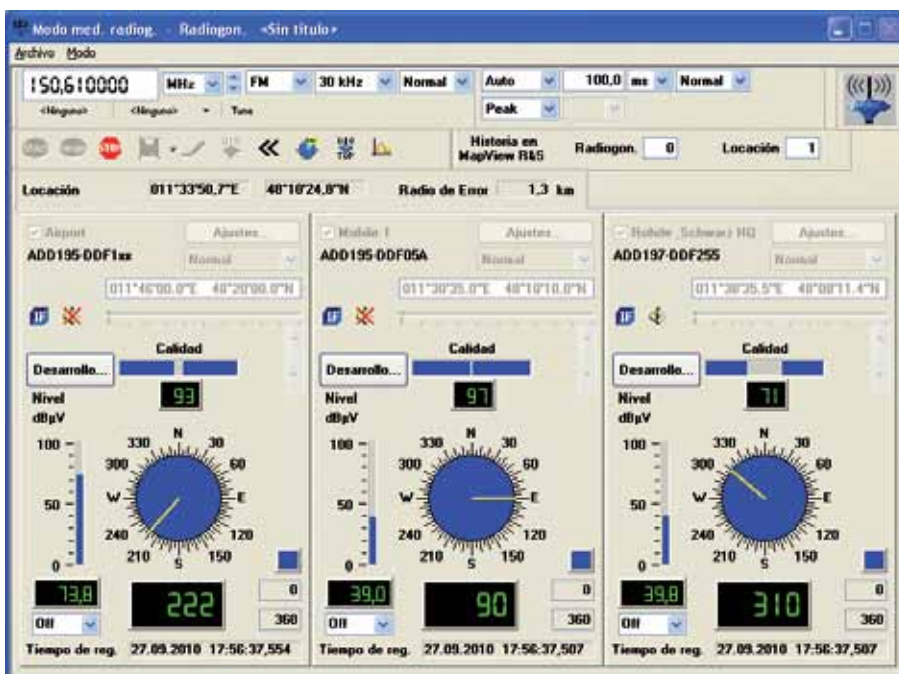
Modo med. radiog. - Radiogon. «Sin título»

Archivo Modo

150,610000 MHz FM 30 kHz Normal Auto 100,0 ms Normal
<Ninguno> <Ninguno> Tune Peak

Historia en MapView R&S Radiogon. 0 Locación 1

Locación 011°33'50,7"E 48°10'24,8"N Radio de Error 1,3 km

Airport Ajustes...
ADD195-DDF1xx Normal
011°46'00.0"E 48°20'00.0"N
Desarrollo... Calidad
93
Nivel dBµV
100
50
0
N 30 60 E 120 150 S 210 240 W 300 330
73,8 222 0 360
Off
Tiempo de reg. 27.09.2010 17:56:37,554

Mobile 1 Ajustes...
ADD195-DDF05A Normal
011°30'35.0"E 48°10'10.0"N
Desarrollo... Calidad
97
Nivel dBµV
100
50
0
N 30 60 E 120 150 S 210 240 W 300 330
39,0 90 0 360
Off
Tiempo de reg. 27.09.2010 17:56:37,507

Rohde_Schwarz HQ Ajustes...
ADD197-DDF255 Normal
011°36'35.5"E 48°08'11.4"N
Desarrollo... Calidad
71
Nivel dBµV
100
50
0
N 30 60 E 120 150 S 210 240 W 300 330
39,8 310 0 360
Off
Tiempo de reg. 27.09.2010 17:56:37,507